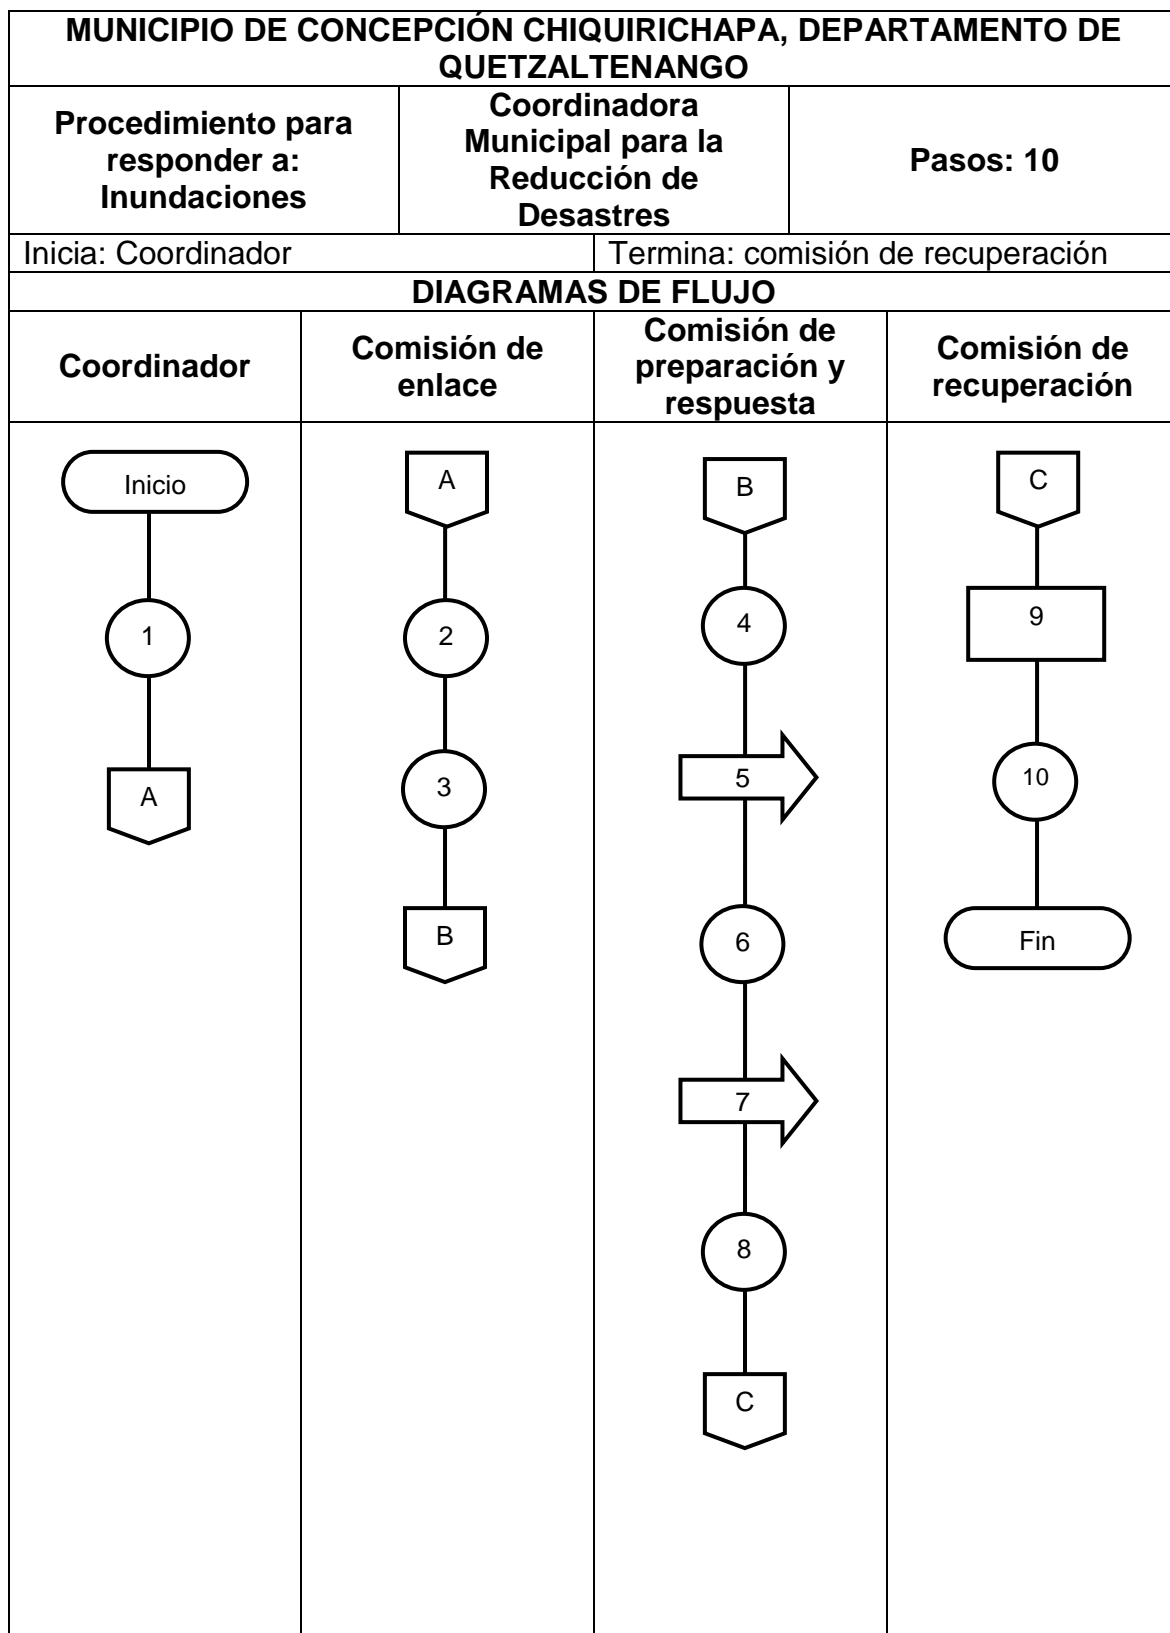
MUNICIPIO DE CONCEPCIÓN CHIQUIRICHAPA, DEPARTAMENTO DE QUETZALTENANGO

| Procedimiento para responder a: Inundaciones | Coordinadora Municipal para la Reducción de Desastres | Pasos: 10 |
|---|---|---|

Inicia: Coordinador

Termina: comisión de recuperación

DIAGRAMAS DE FLUJO

| Coordinador | Comisión de enlace | Comisión de preparación y respuesta | Comisión de recuperación |
|---|---|---|---|
| Inicio | A | B | C |
| 1 | 2 | 4 | 9 |
| A | 3 | 5 | 10 |
| | B | 6 | Fin |
| | | 7 | |
| | | 8 | |
| | | C | |